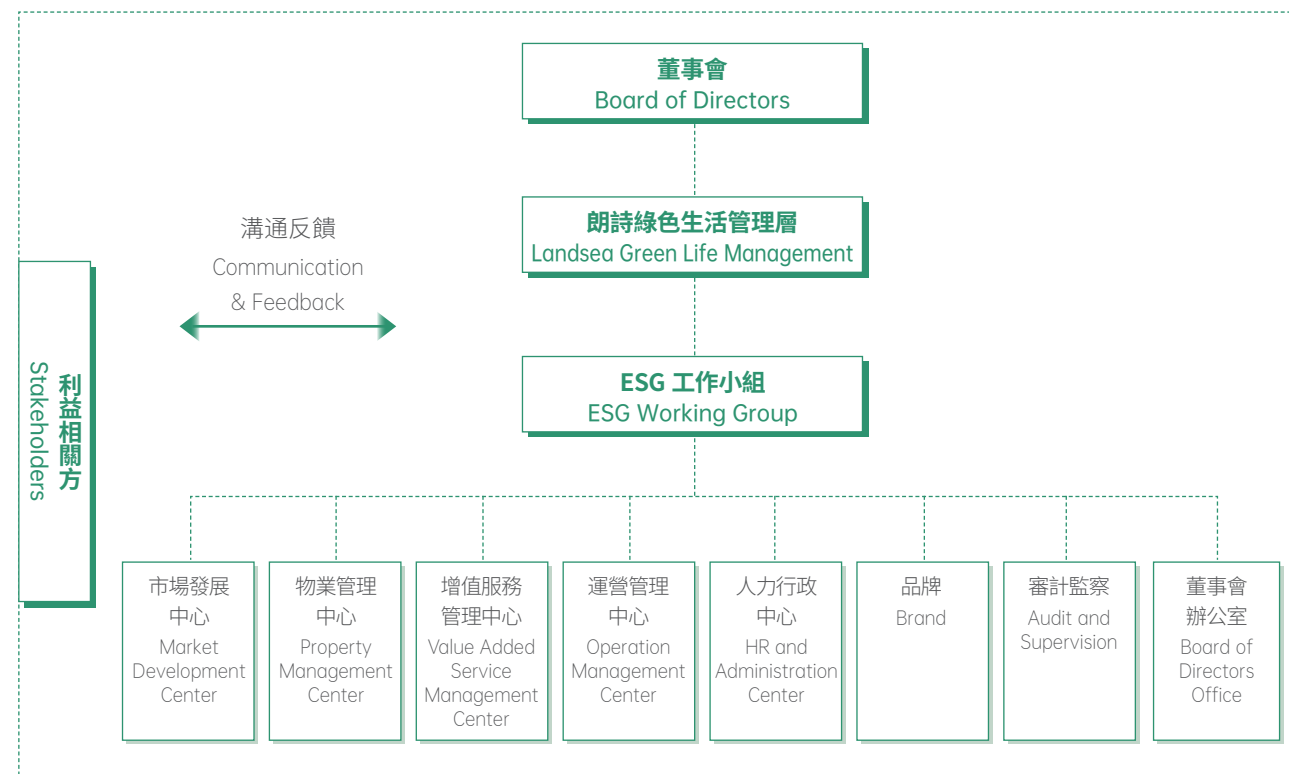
董事會
Board of Directors

朗詩綠色生活管理層
Landsea Green Life Management

ESG 工作小組
ESG Working Group

溝通反饋
Communication & Feedback

利益相關方
Stakeholders

市場發展中心
Market Development Center

物業管理中心
Property Management Center

增值服務管理中心
Value Added Service Management Center

運營管理中心
Operation Management Center

人力行政中心
HR and Administration Center

品牌
Brand

審計監察
Audit and Supervision

董事會辦公室
Board of Directors Office